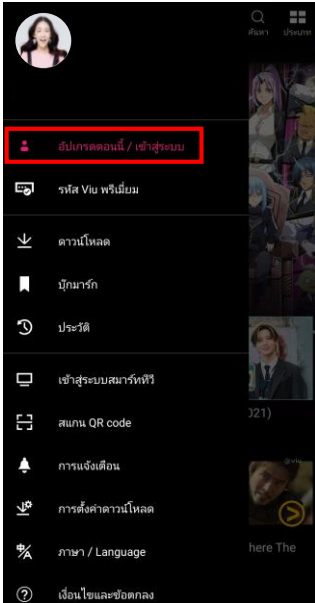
ค้นหา
ประเภท

อัปเกรดตอนนี้ / เข้าสู่ระบบ

รหัส Viu พรีเมี่ยม

ดาวน์โหลด

บุ๊กมาร์ก

ประวัติ

เข้าสู่ระบบสมาร์ททีวี

สแกน QR code

การแจ้งเตือน

การตั้งค่าดาวน์โหลด

ภาษา / Language

เงื่อนไขและข้อตกลง

021)

here The